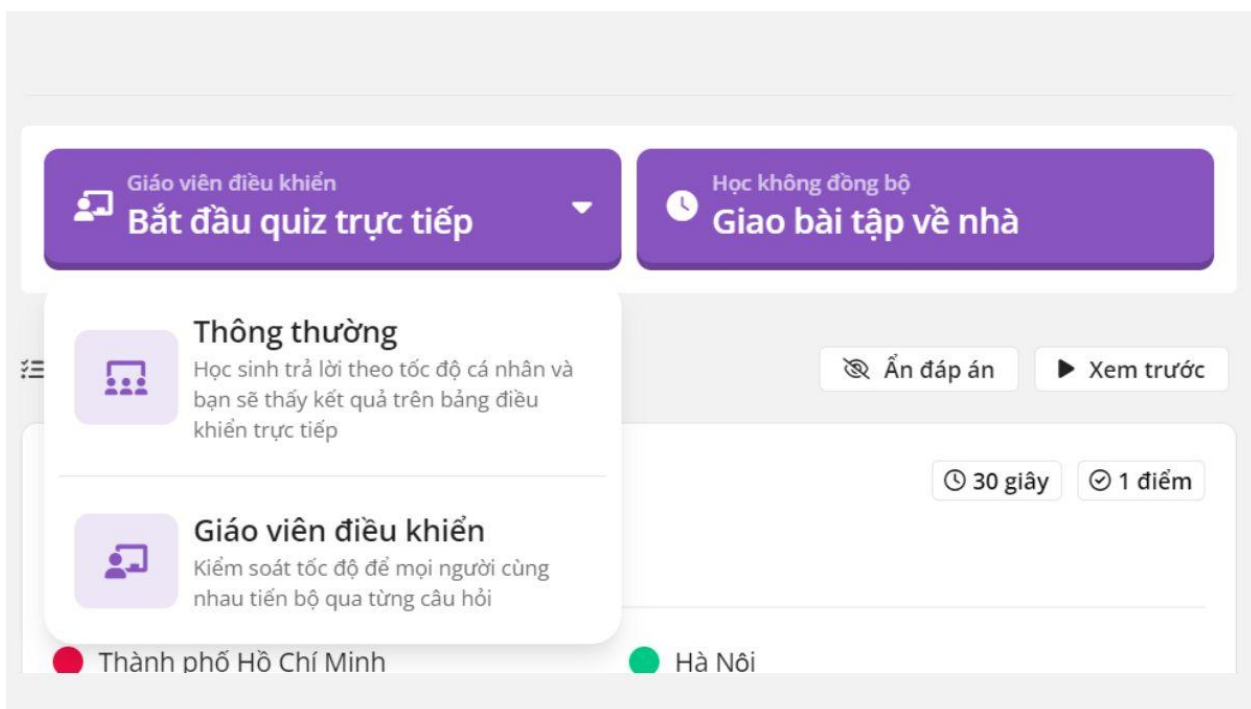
Giáo viên điều khiển
Bắt đầu quiz trực tiếp

Học không đồng bộ
Giao bài tập về nhà

Thông thường
Học sinh trả lời theo tốc độ cá nhân và bạn sẽ thấy kết quả trên bảng điều khiển trực tiếp

Giáo viên điều khiển
Kiểm soát tốc độ để mọi người cùng nhau tiến bộ qua từng câu hỏi

Ẩn đáp án
Xem trước

30 giây
1 điểm

Thành phố Hồ Chí Minh
Hà Nội